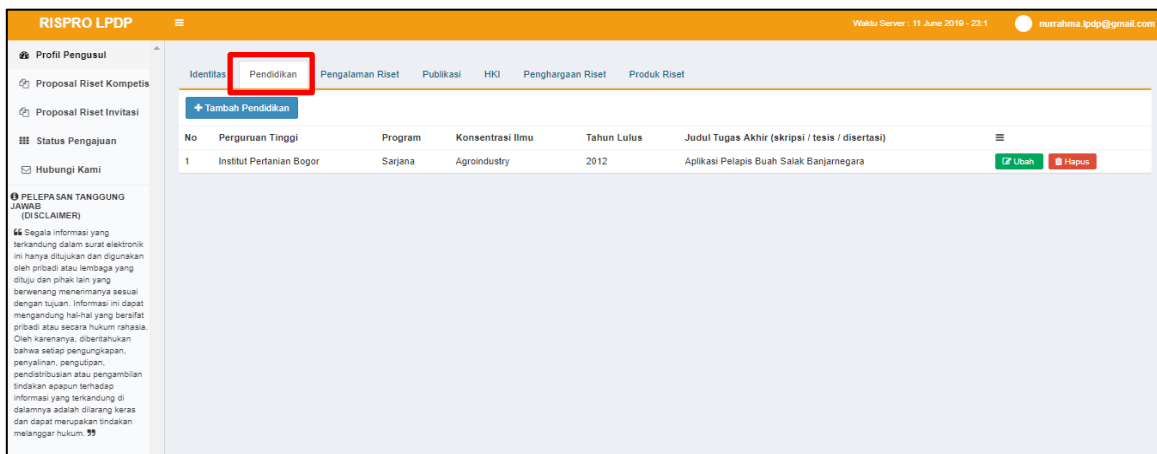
RISPRO LPDP

Waktu Server : 11 June 2019 - 23:1

nurrahma.lpdp@gmail.com

Profil Pengusul

Proposal Riset Kompetis

Proposal Riset Invitasi

Status Pengajuan

Hubungi Kami

PELEPASAN TANGGUNG JAWAB (DISCLAIMER)

Segala informasi yang terkandung dalam surat elektronik ini hanya ditujukan dan digunakan oleh pribadi atau lembaga yang dituju dan pihak lain yang berwenang menerimanya sesuai dengan tujuan. Informasi ini dapat mengandung hal-hal yang bersifat pribadi atau secara hukum rahasia. Oleh karenanya, diberitahukan bahwa setiap pengungkapan, penyalinan, pengutipan, pendistribusian atau pengambilan tindakan apapun terhadap informasi yang terkandung di dalamnya adalah dilarang keras dan dapat merupakan tindakan melanggar hukum.

Identitas | Pendidikan | Pengalaman Riset | Publikasi | HKI | Penghargaan Riset | Produk Riset

+ Tambah Pendidikan

| No | Perguruan Tinggi | Program | Konsentrasi Ilmu | Tahun Lulus | Judul Tugas Akhir (skripsi / tesis / disertasi) | ≡ |
|---|---|---|---|---|---|---|
| 1 | Institut Pertanian Bogor | Sarjana | Agroindustry | 2012 | Aplikasi Pelapis Buah Salak Banjarnegara | Ubah Hapus |